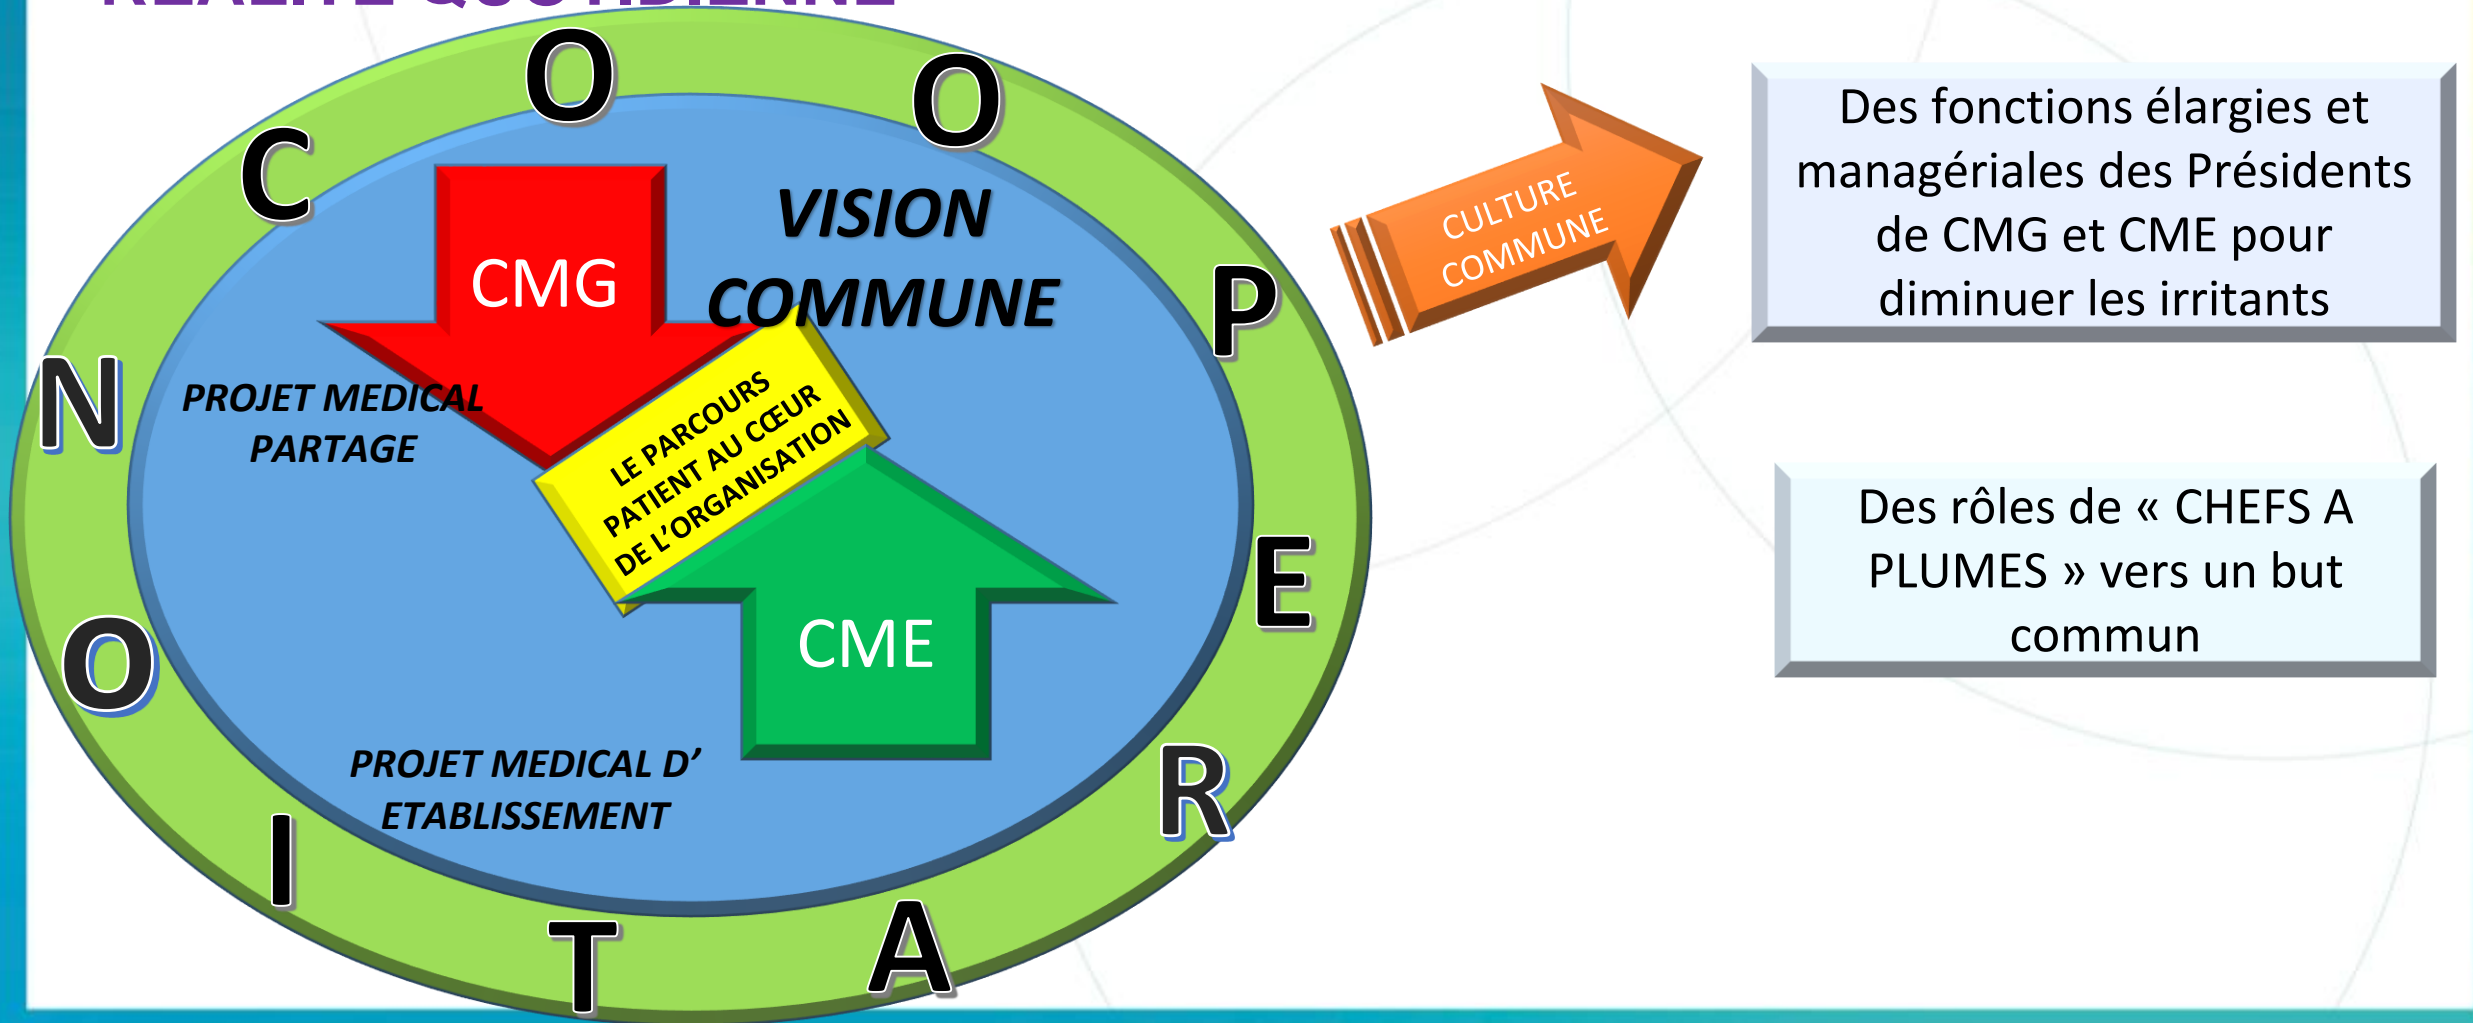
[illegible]

C O O P E R A T I O N

CMG

VISION COMMUNE

PROJET MEDICAL PARTAGE

LE PARCOURS PATIENT AU CŒUR DE L'ORGANISATION

CME

PROJET MEDICAL D' ETABLISSEMENT

CULTURE COMMUNE

Des fonctions élargies et managériales des Présidents de CMG et CME pour diminuer les irritants

Des rôles de « CHEFS A PLUMES » vers un but commun